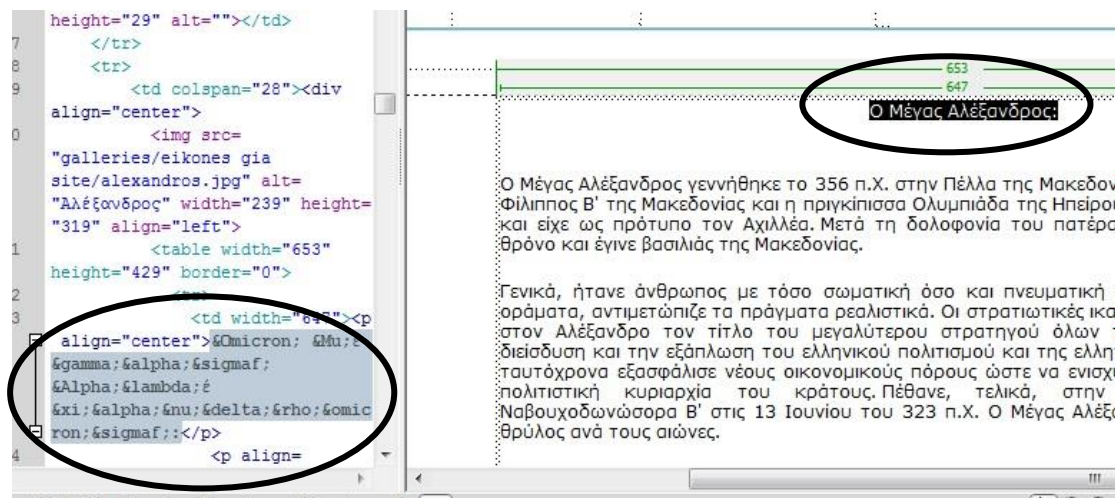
height="29" alt=""></td>
7 </tr>
8 <tr>
9 <td colspan="28"><div align="center">
0 <img src= "galleries/eikones gia site/alexandros.jpg" alt= "Αλέξανδρος" width="239" height= "319" align="left">
1 <table width="653" height="429" border="0">
2 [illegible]
3 <td width="6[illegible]"><p align="center">&Omicron; &Mu;&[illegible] &gamma;&alpha;&sigmaf; &Alpha;&lambda;&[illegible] &xi;&alpha;&nu;&delta;&rho;&omicron;&sigmaf;:</p>
4 <p align=

653
647
Ο Μέγας Αλέξανδρος:

Ο Μέγας Αλέξανδρος γεννήθηκε το 356 π.Χ. στην Πέλλα της Μακεδον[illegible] Φίλιππος Β' της Μακεδονίας και η πριγκίπισσα Ολυμπιάδα της Ηπείρο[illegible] και είχε ως πρότυπο τον Αχιλλέα. Μετά τη δολοφονία του πατέρα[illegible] θρόνο και έγινε βασιλιάς της Μακεδονίας.

Γενικά, ήτανε άνθρωπος με τόσο σωματική όσο και πνευματική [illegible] οράματα, αντιμετώπιζε τα πράγματα ρεαλιστικά. Οι στρατιωτικές ικα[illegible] στον Αλέξανδρο τον τίτλο του μεγαλύτερου στρατηγού όλων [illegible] διείσδυση και την εξάπλωση του ελληνικού πολιτισμού και της ελλη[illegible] ταυτόχρονα εξασφάλισε νέους οικονομικούς πόρους ώστε να ενισχυ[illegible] πολιτιστική κυριαρχία του κράτους. Πέθανε, τελικά, στην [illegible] Ναβουχοδονόσορα Β' στις 13 Ιουνίου του 323 π.Χ. Ο Μέγας Αλέξ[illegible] θρύλος ανά τους αιώνες.